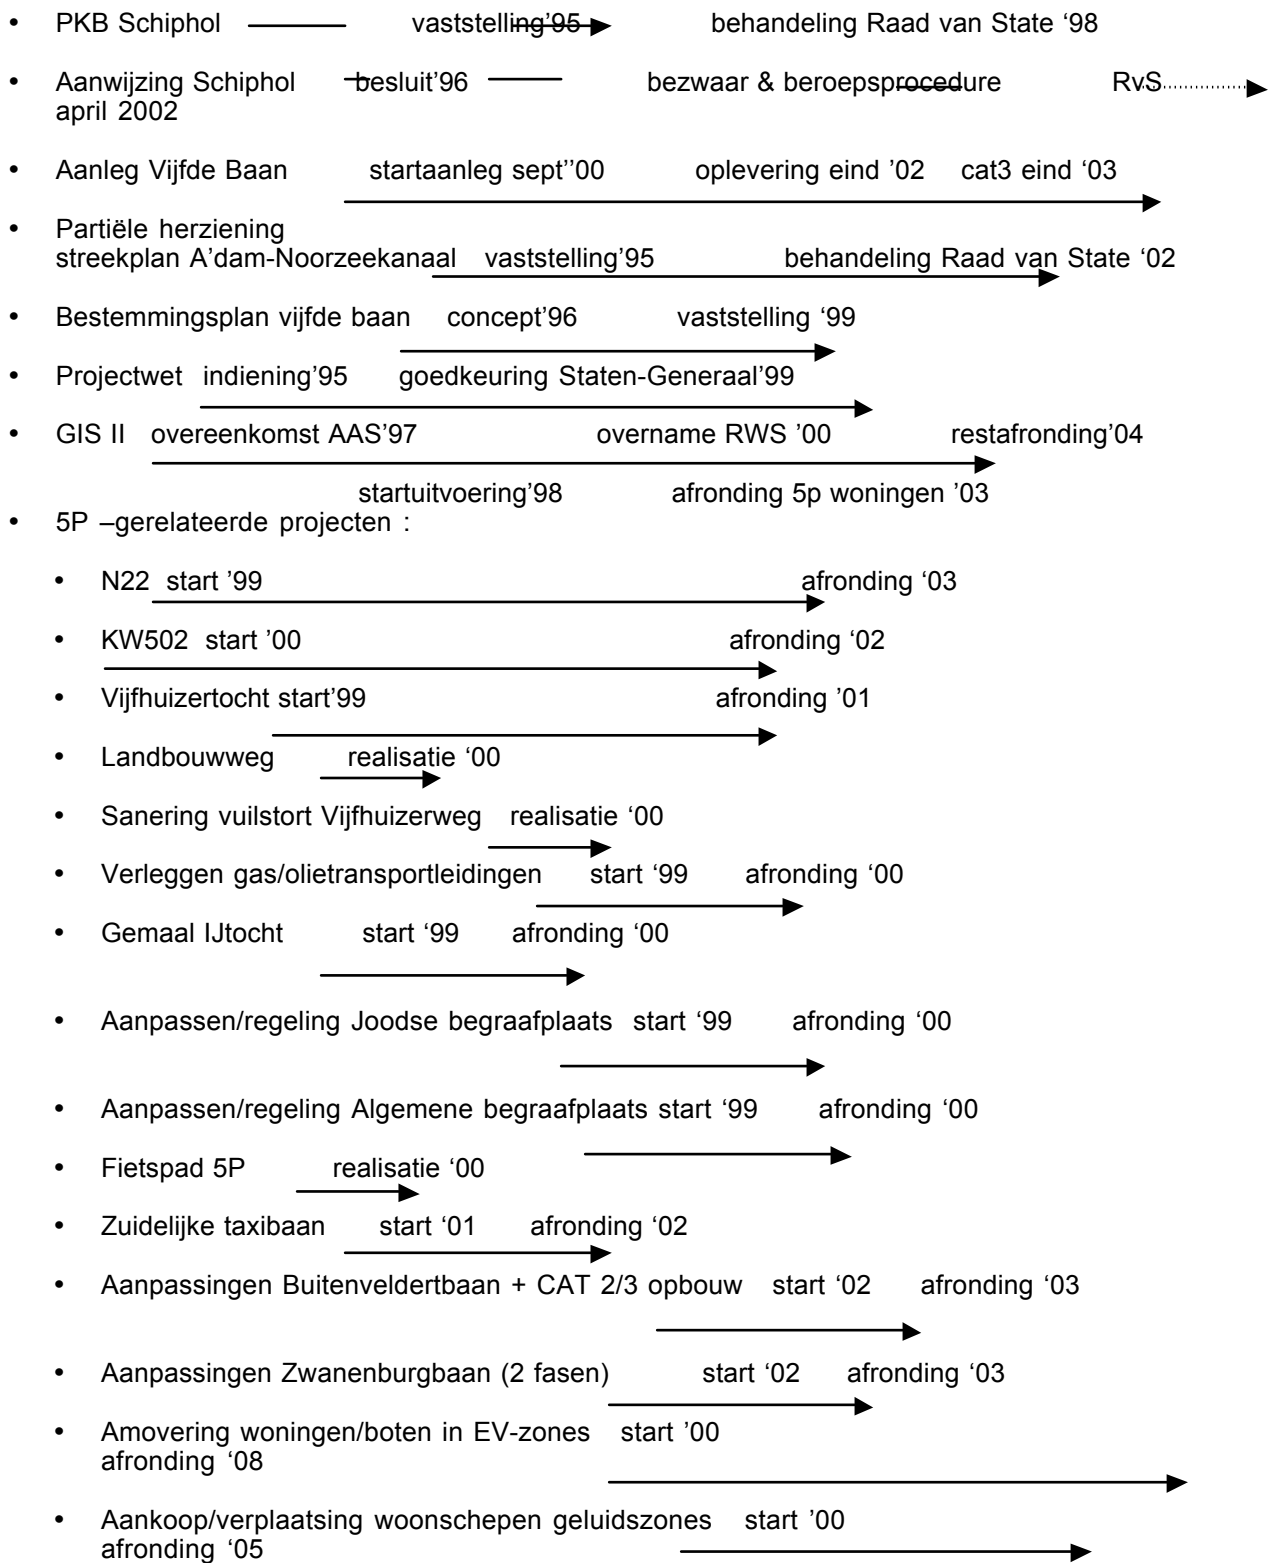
• PKB Schiphol vaststelling'95 behandeling Raad van State '98

• Aanwijzing Schiphol besluit'96 bezwaar & beroepsprocedure RvS april 2002

• Aanleg Vijfde Baan startaanleg sept''00 oplevering eind '02 cat3 eind '03

• Partiële herziening streekplan A'dam-Noorzeekanaal vaststelling'95 behandeling Raad van State '02

• Bestemmingsplan vijfde baan concept'96 vaststelling '99

• Projectwet indiening'95 goedkeuring Staten-Generaal'99

• GIS II overeenkomst AAS'97 overname RWS '00 restafronding'04

startuitvoering'98 afronding 5p woningen '03

• 5P –gerelateerde projecten :

• N22 start '99 afronding '03

• KW502 start '00 afronding '02

• Vijfhuizertocht start'99 afronding '01

• Landbouwweg realisatie '00

• Sanering vuilstort Vijfhuizerweg realisatie '00

• Verleggen gas/olietransportleidingen start '99 afronding '00

• Gemaal IJtocht start '99 afronding '00

• Aanpassen/regeling Joodse begraafplaats start '99 afronding '00

• Aanpassen/regeling Algemene begraafplaats start '99 afronding '00

• Fietspad 5P realisatie '00

• Zuidelijke taxibaan start '01 afronding '02

• Aanpassingen Buitenveldertbaan + CAT 2/3 opbouw start '02 afronding '03

• Aanpassingen Zwanenburgbaan (2 fasen) start '02 afronding '03

• Amovering woningen/boten in EV-zones start '00 afronding '08

• Aankoop/verplaatsing woonschepen geluidszones start '00 afronding '05